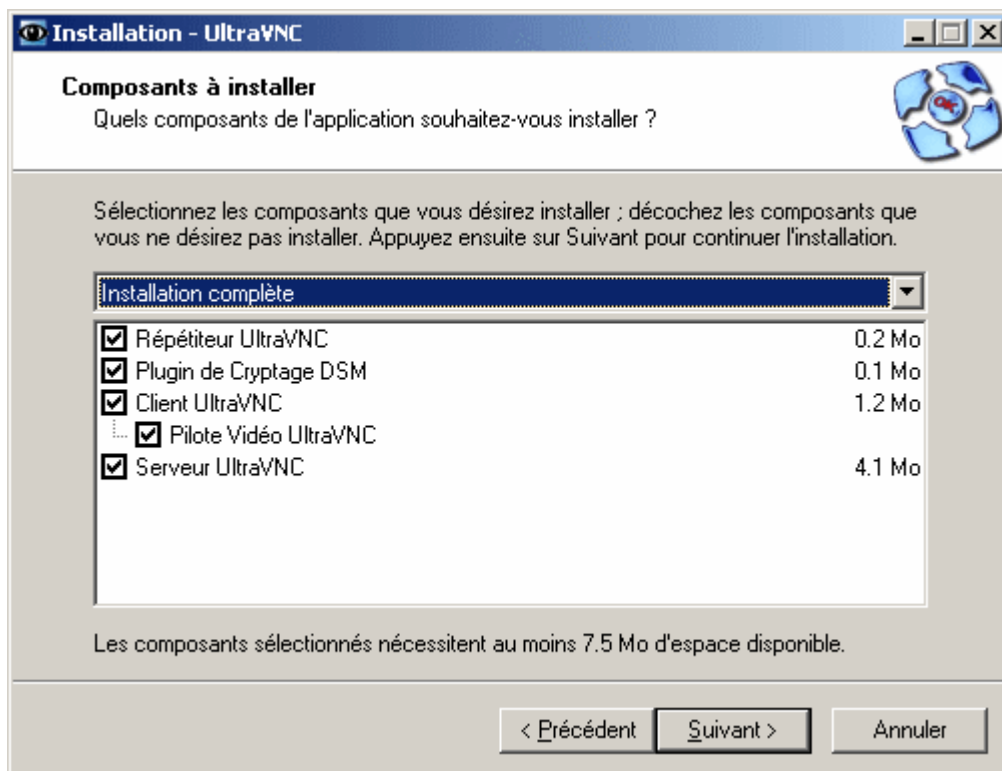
Installation - UltraVNC

Composants à installer
Quels composants de l'application souhaitez-vous installer ?

Sélectionnez les composants que vous désirez installer ; décochez les composants que vous ne désirez pas installer. Appuyez ensuite sur Suivant pour continuer l'installation.

Installation complète

| | |
|---|---|
| Répétiteur UltraVNC | 0.2 Mo |
| Plugin de Cryptage DSM | 0.1 Mo |
| Client UltraVNC | 1.2 Mo |
| Pilote Vidéo UltraVNC | |
| Serveur UltraVNC | 4.1 Mo |

Les composants sélectionnés nécessitent au moins 7.5 Mo d'espace disponible.

< Précédent   Suivant >   Annuler